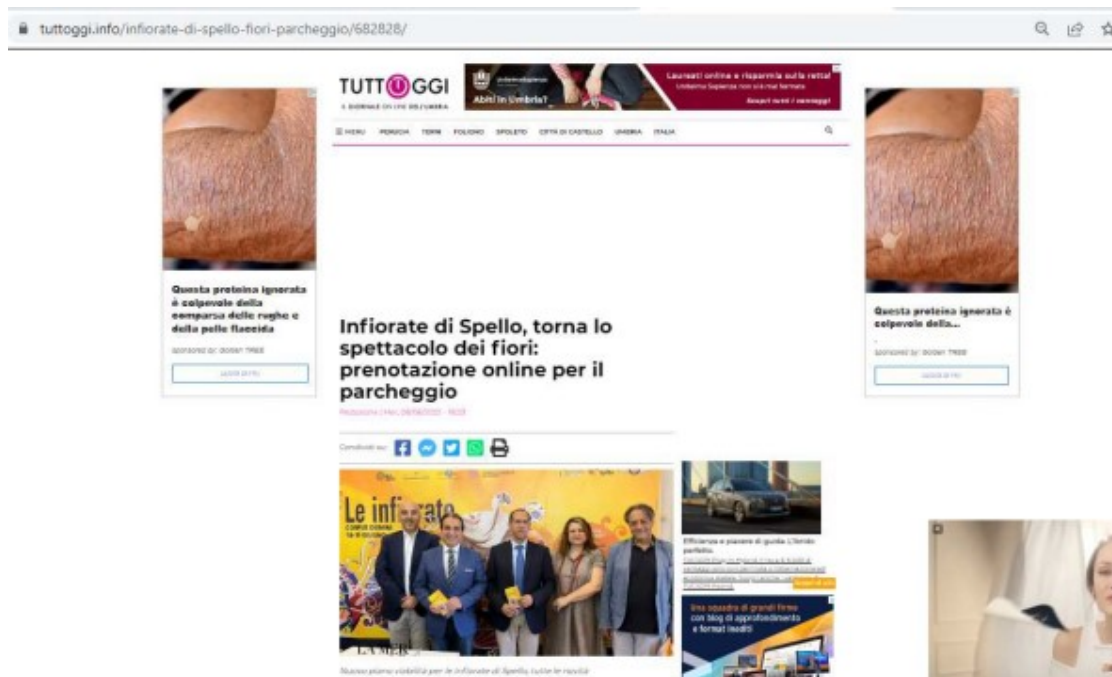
tuttoggi.info/infiorate-di-spello-fiori-parcheggio/682828/

TUTTOGGI
IL GIORNALE ON LINE DELL'UMBRIA

Abiti in Umbria?
Laureati online e risparmia sulla retta!
Scopri come

MENU PERUGIA TERNI FOLIGNO SPOLETO CITTÀ DI CASTELLO UMBRIA ITALIA

Questa proteina ignorata è colpevole della comparsa delle rughe e della pelle flaccida
SPONSORED BY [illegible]
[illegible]

Questa proteina ignorata è colpevole della...
SPONSORED BY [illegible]
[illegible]

Infiorate di Spello, torna lo spettacolo dei fiori: prenotazione online per il parcheggio
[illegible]

Condividi su:

Le infiorate

Efficienza e piacere di guida: L'ibrido perfetto.
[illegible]

Una squadra di grandi firme con blog di approfondimento e format inediti

Nuovo piano viabilità per le infiorate di Spello, tutte le novità